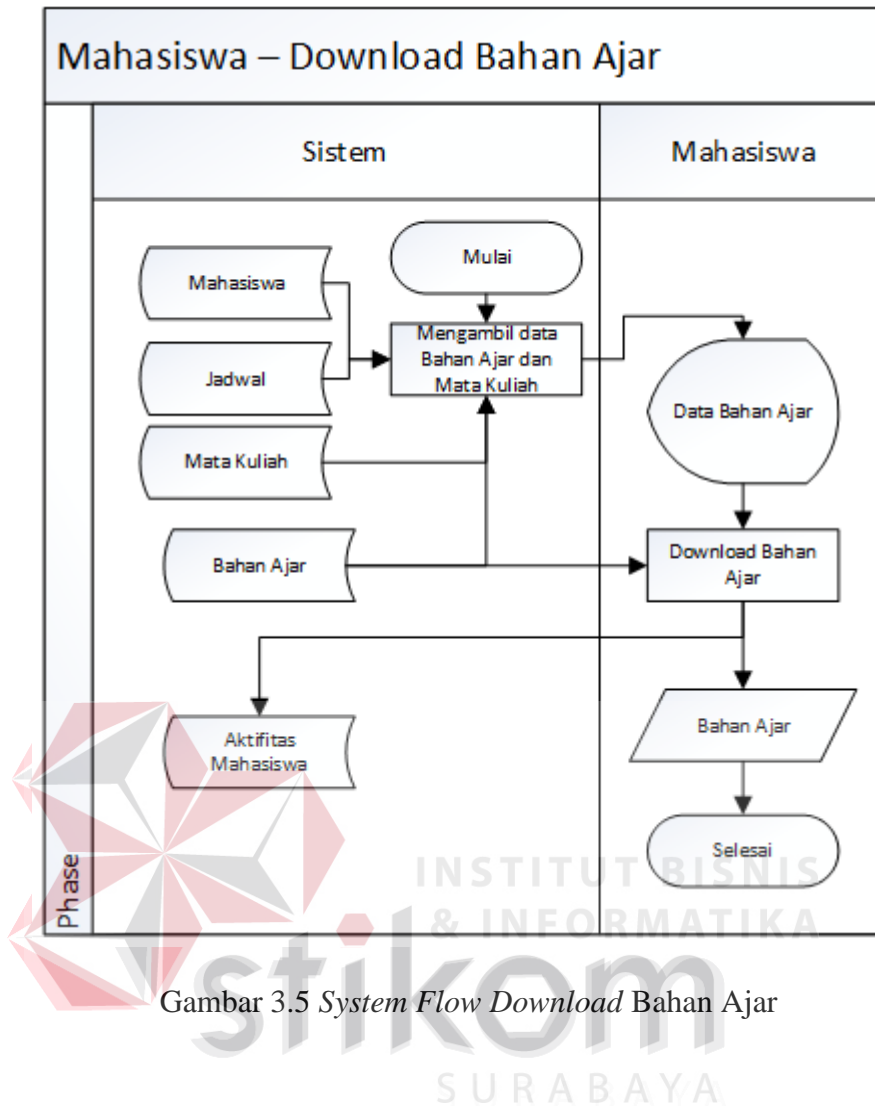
Mahasiswa – Download Bahan Ajar

Sistem

Mahasiswa

Phase

Mulai

Mahasiswa

Jadwal

Mata Kuliah

Bahan Ajar

Mengambil data Bahan Ajar dan Mata Kuliah

Data Bahan Ajar

Download Bahan Ajar

Aktifitas Mahasiswa

Bahan Ajar

Selesai

INSTITUT BISNIS & INFORMATIKA

stikom

SURABAYA

Gambar 3.5 System Flow Download Bahan Ajar